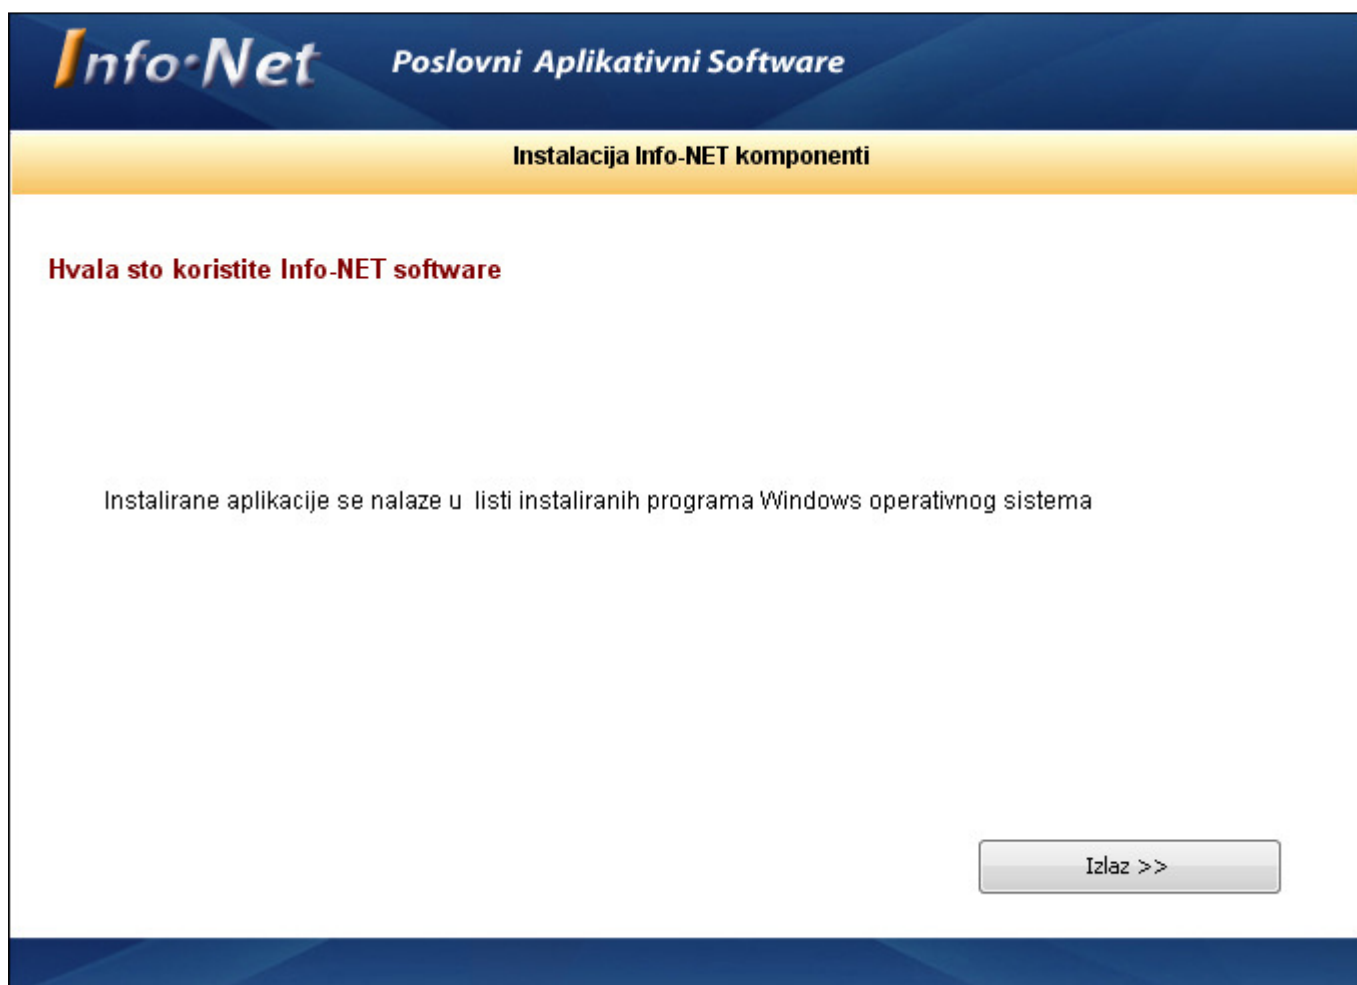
Info·Net Poslovni Aplikativni Software

Instalacija Info-NET komponenti

Hvala sto koristite Info-NET software

Instalirane aplikacije se nalaze u listi instaliranih programa Windows operativnog sistema

Izlaz >>